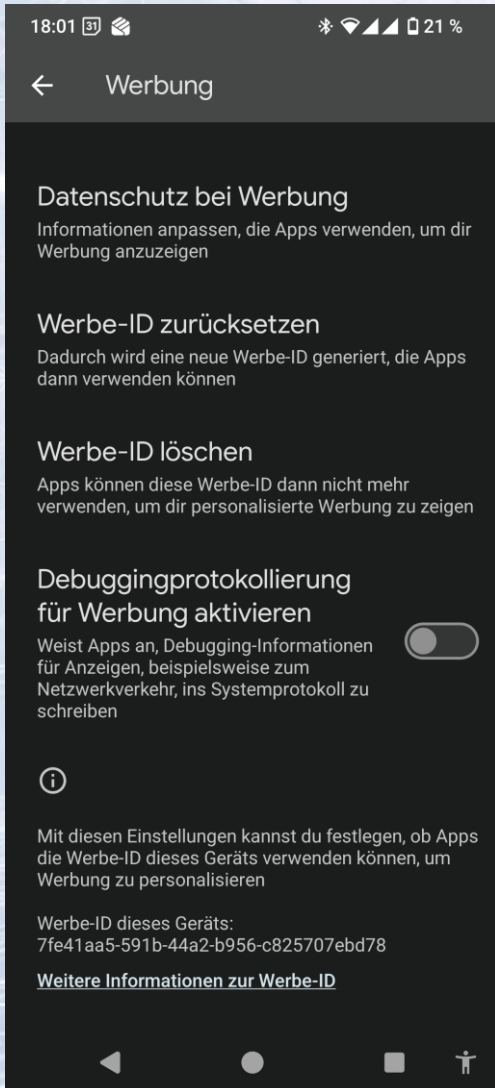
18:01 31 21 %

← Werbung

Datenschutz bei Werbung
Informationen anpassen, die Apps verwenden, um dir Werbung anzuzeigen

Werbe-ID zurücksetzen
Dadurch wird eine neue Werbe-ID generiert, die Apps dann verwenden können

Werbe-ID löschen
Apps können diese Werbe-ID dann nicht mehr verwenden, um dir personalisierte Werbung zu zeigen

Debuggingprotokollierung für Werbung aktivieren
Weist Apps an, Debugging-Informationen für Anzeigen, beispielsweise zum Netzwerkverkehr, ins Systemprotokoll zu schreiben

ⓘ

Mit diesen Einstellungen kannst du festlegen, ob Apps die Werbe-ID dieses Geräts verwenden können, um Werbung zu personalisieren

Werbe-ID dieses Geräts:
7fe41aa5-591b-44a2-b956-c825707ebd78

Weitere Informationen zur Werbe-ID